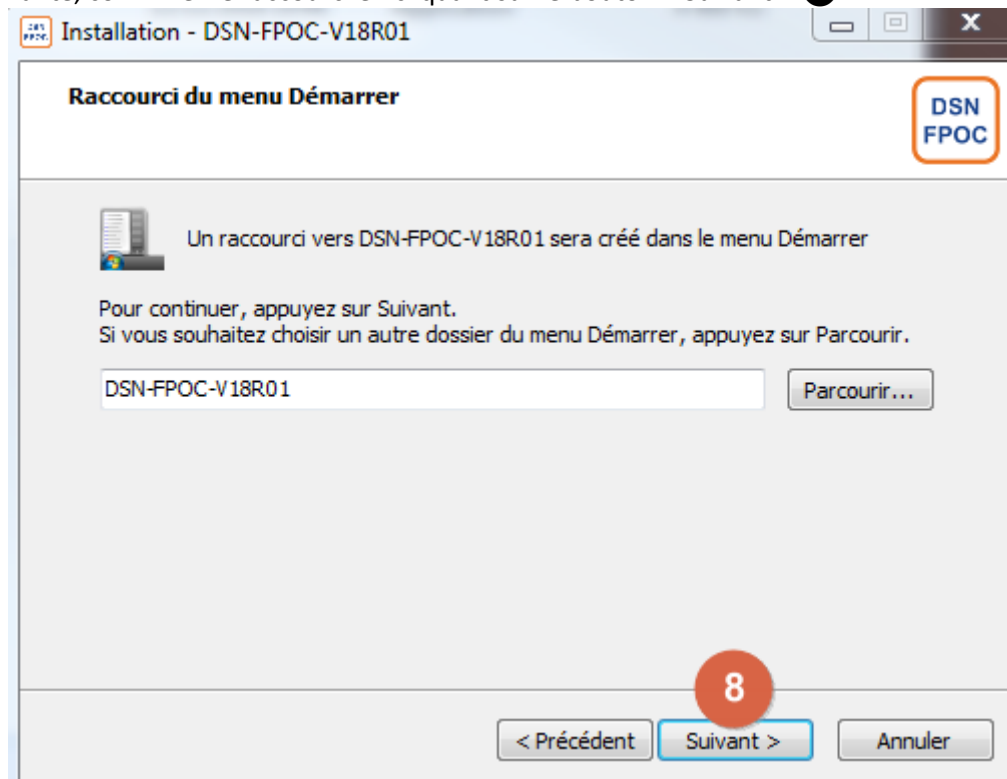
Installation - DSN-FPOC-V18R01

Raccourci du menu Démarrer

DSN FPOC

Un raccourci vers DSN-FPOC-V18R01 sera créé dans le menu Démarrer

Pour continuer, appuyez sur Suivant.
Si vous souhaitez choisir un autre dossier du menu Démarrer, appuyez sur Parcourir.

DSN-FPOC-V18R01

Parcourir...

8

< Précédent

Suivant >

Annuler